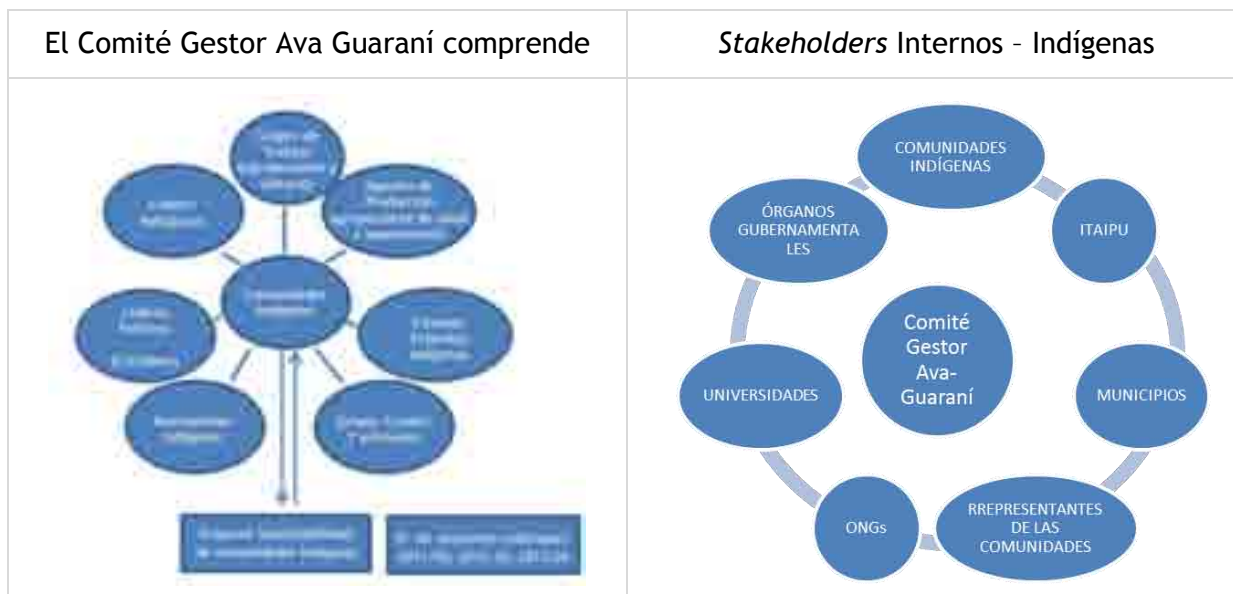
| El Comité Gestor Ava Guaraní comprende | *Stakeholders* Internos – Indígenas |
|---|---|
| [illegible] | COMUNIDADES INDÍGENAS<br>ITAIPU<br>MUNICIPIOS<br>RREPRESENTANTES DE LAS COMUNIDADES<br>ONGs<br>UNIVERSIDADES<br>ÓRGANOS GUBERNAMENTA LES<br>Comité Gestor Ava-Guaraní |